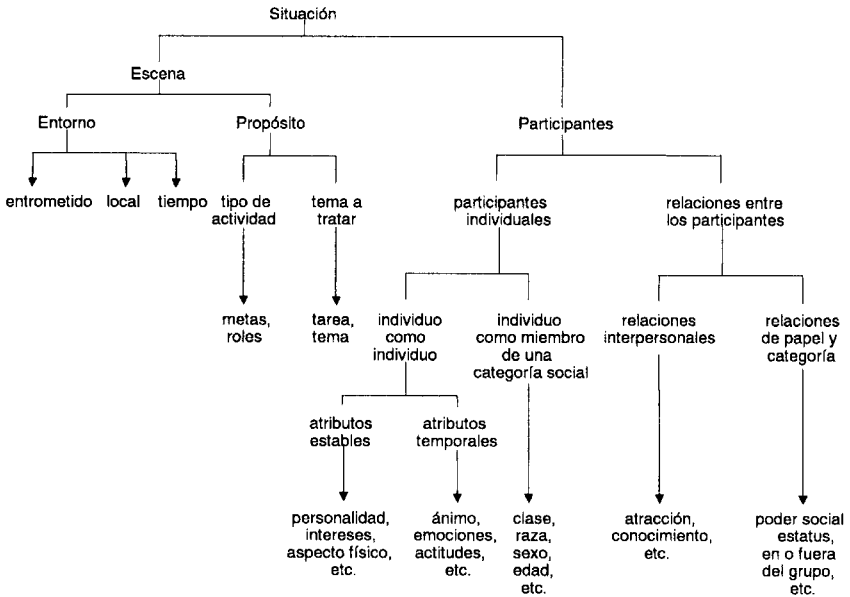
Situación

Escena

Entorno

entrometido

local

tiempo

Propósito

tipo de actividad

metas, roles

tema a tratar

tarea, tema

Participantes

participantes individuales

individuo como individuo

atributos estables

personalidad, intereses, aspecto físico, etc.

atributos temporales

ánimo, emociones, actitudes, etc.

individuo como miembro de una categoría social

clase, raza, sexo, edad, etc.

relaciones entre los participantes

relaciones interpersonales

atracción, conocimiento, etc.

relaciones de papel y categoría

poder social estatus, en o fuera del grupo, etc.